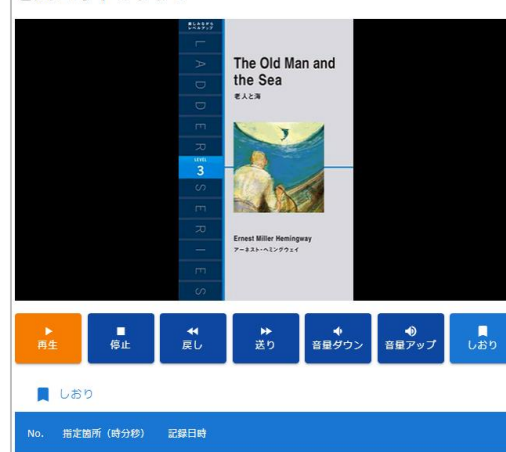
LADDER SERIES

LEVEL 3

The Old Man and the Sea
老人と海

Ernest Miller Hemingway
アーネスト・ヘミングウェイ

再生 停止 戻し 送り 音量ダウン 音量アップ しおり

しおり

| No. | 指定箇所（時分秒） | 記録日時 |
|---|---|---|